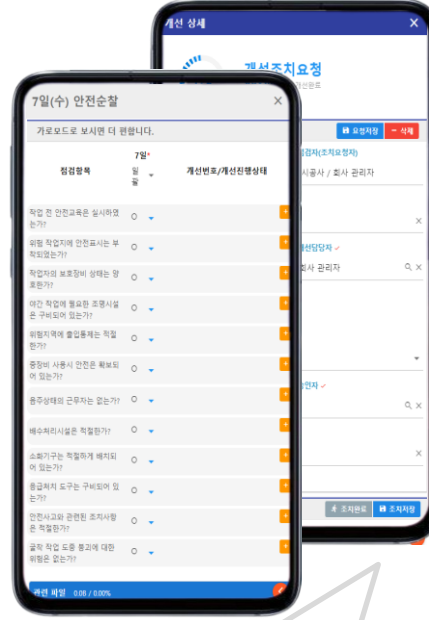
개선 상세
×
개선조치요청
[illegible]
요청저장
− 삭제
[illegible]검자(조치요청자)
시공사 / 회사 관리자
×
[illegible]선담당자 ✓
회사 관리자
×
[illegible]인자 ✓
×
×
조치완료
조치저장

7일(수) 안전순찰
×
가로모드로 보시면 더 편합니다.

| 점검항목 | 7일* 월 일 | 개선번호/개선진행상태 |
|---|---|---|
| 작업 전 안전교육은 실시하였는가? | O | + |
| 위험 작업지에 안전표시는 부착되었는가? | O | + |
| 작업자의 보호장비 상태는 양호한가? | O | + |
| 야간 작업에 필요한 조명시설은 구비되어 있는가? | O | + |
| 위험지역에 출입통제는 적절한가? | O | + |
| 중장비 사용시 안전은 확보되어 있는가? | O | + |
| 음주상태의 근무자는 없는가? | O | + |
| 배수처리시설은 적절한가? | O | + |
| 소화기구는 적절하게 배치되어 있는가? | O | + |
| 응급처치 도구는 구비되어 있는가? | O | + |
| 안전사고와 관련된 조치사항은 적절한가? | O | + |
| 굴착 작업 도중 붕괴에 대한 위험은 없는가? | O | + |

관련 파일 0.05 / 0.00%